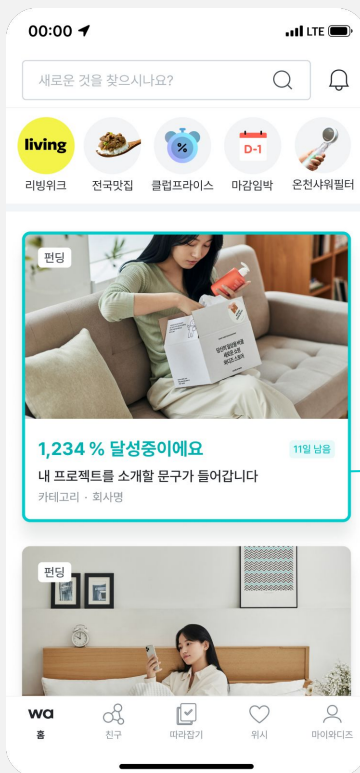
00:00 LTE

새로운 것을 찾으시나요?

living
리빙위크

전국맛집

%
클럽프라이스

D-1
마감임박

온천샤워필터

펀딩

1,234 % 달성중이에요
11일 남음
내 프로젝트를 소개할 문구가 들어갑니다
카테고리 · 회사명

펀딩

wa
홈
친구
따라잡기
위시
마이와디즈